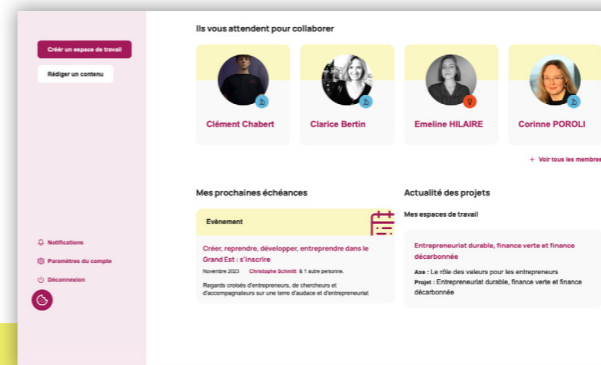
Créer un espace de travail

Rédiger un contenu

Notifications

Paramètres du compte

Déconnexion

Ils vous attendent pour collaborer

Clément Chabert

Clarice Bertin

Emeline HILAIRE

Corinne POROLI

+ Voir tous les membres

Mes prochaines échéances

Événement

Créer, reprendre, développer, entreprendre dans le Grand Est : s'inscrire

Novembre 2023 Christophe Schmitt & 1 autre personne.

Regards croisés d'entrepreneurs, de chercheurs et d'accompagnateurs sur une terre d'audace et d'entrepreneuriat

Actualité des projets

Mes espaces de travail

Entrepreneuriat durable, finance verte et finance décarbonnée

Axe : Le rôle des valeurs pour les entrepreneurs

Projet : Entrepreneuriat durable, finance verte et finance décarbonnée